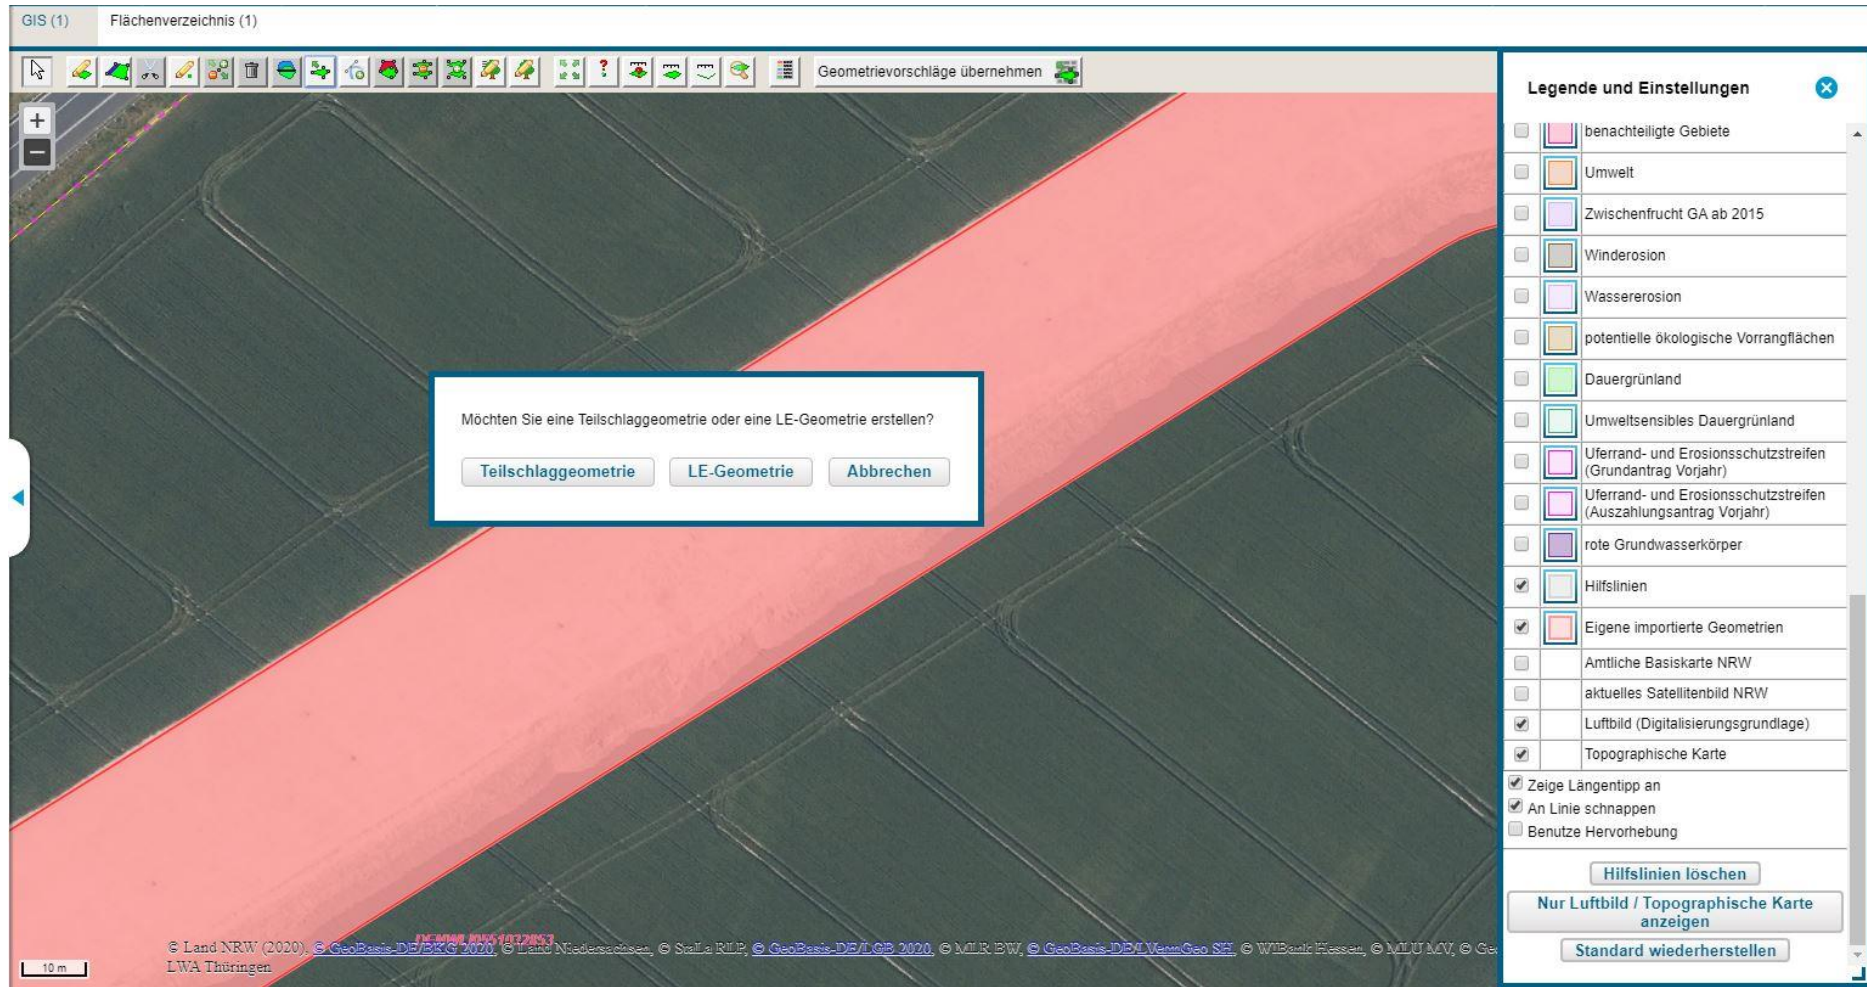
GIS (1) Flächenverzeichnis (1)

Geometrievorschläge übernehmen

+
−

Möchten Sie eine Teilschlaggeometrie oder eine LE-Geometrie erstellen?

Teilschlaggeometrie LE-Geometrie Abbrechen

Legende und Einstellungen

benachteiligte Gebiete
Umwelt
Zwischenfrucht GA ab 2015
Winderosion
Wassererosion
potentielle ökologische Vorrangflächen
Dauergrünland
Umweltsensibles Dauergrünland
Uferrand- und Erosionsschutzstreifen (Grundantrag Vorjahr)
Uferrand- und Erosionsschutzstreifen (Auszahlungsantrag Vorjahr)
rote Grundwasserkörper
Hilfslinien
Eigene importierte Geometrien
Amtliche Basiskarte NRW
aktuelles Satellitenbild NRW
Luftbild (Digitalisierungsgrundlage)
Topographische Karte

Zeige Längentipp an
An Linie schnappen
Benutze Hervorhebung

Hilfslinien löschen
Nur Luftbild / Topographische Karte anzeigen
Standard wiederherstellen

© Land NRW (2020), © GeoBasis-DE/BKG 2020, © Land Niedersachsen, © StaLa RLP, © GeoBasis-DE/LGB 2020, © MLR BW, © GeoBasis-DE/LVermGeo SH, © WIBank Hessen, © MLU MV, © Ge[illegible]
LWA Thüringen

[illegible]

10 m